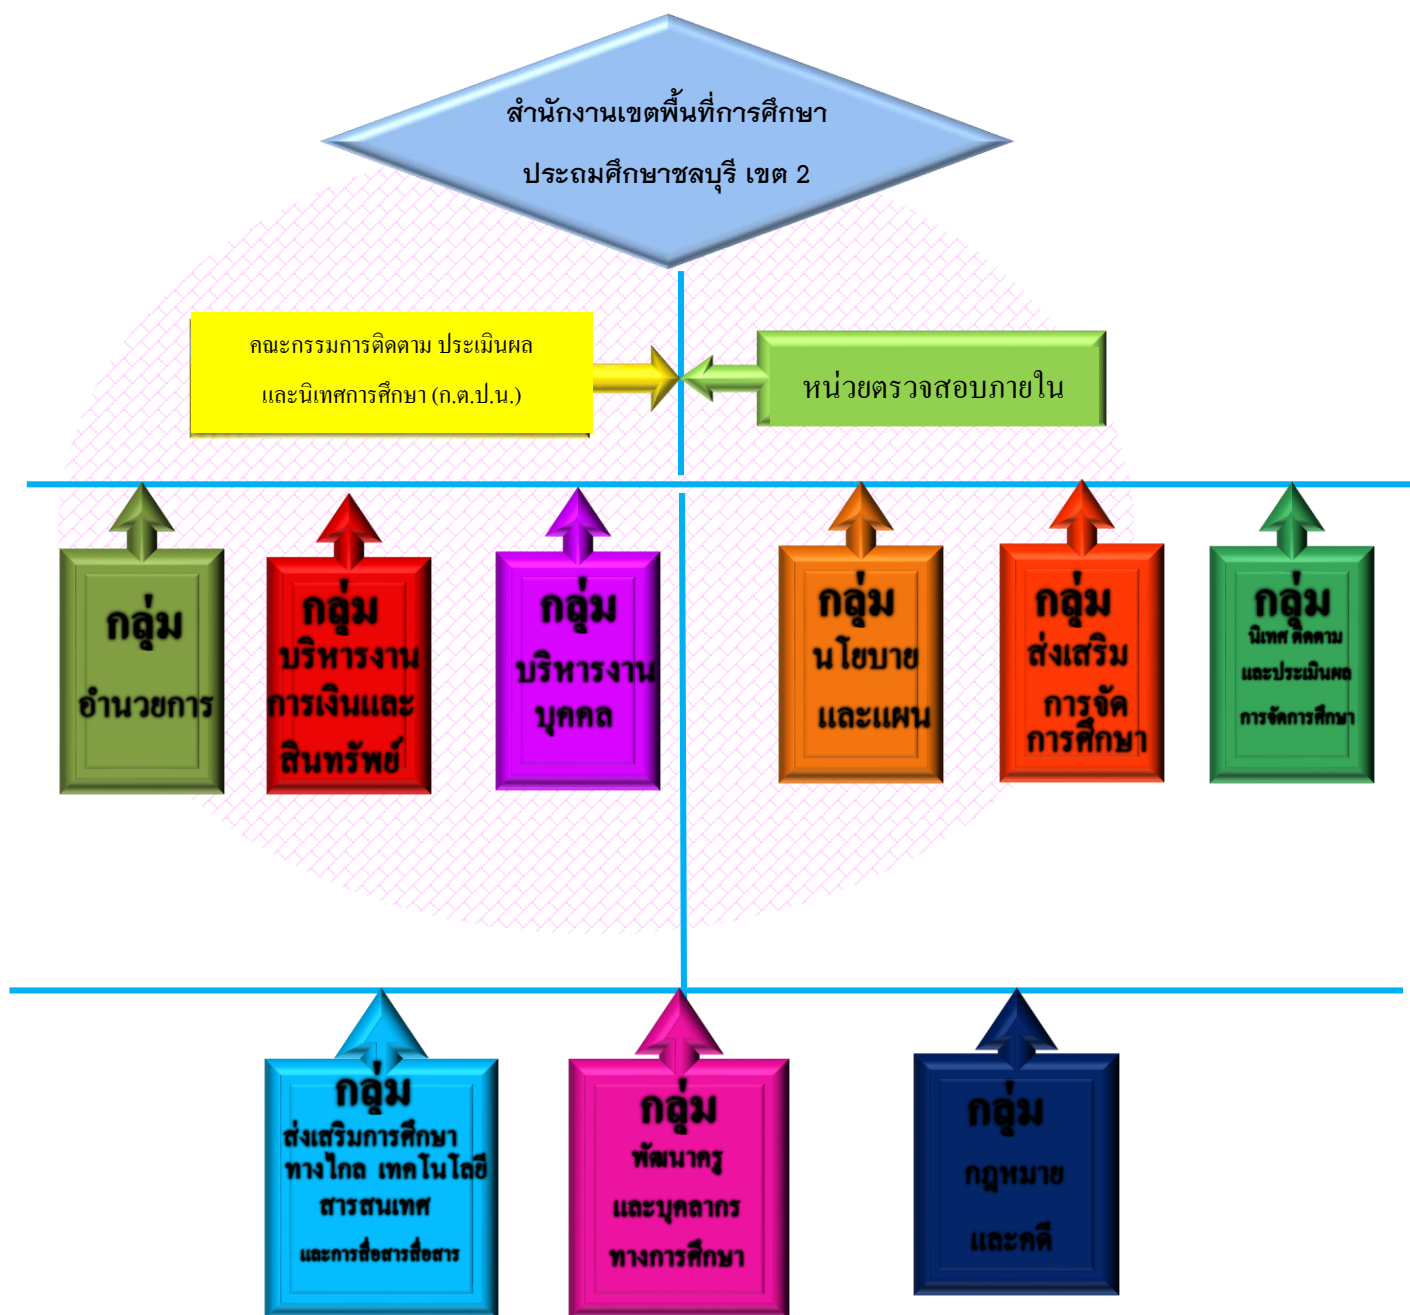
สำนักงานเขตพื้นที่การศึกษา
ประถมศึกษาชลบุรี เขต 2

คณะกรรมการติดตาม ประเมินผล และนิเทศการศึกษา (ก.ต.ป.น.)

หน่วยตรวจสอบภายใน

กลุ่ม อำนวยการ

กลุ่ม บริหารงานการเงินและสินทรัพย์

กลุ่ม บริหารงานบุคคล

กลุ่ม นโยบายและแผน

กลุ่ม ส่งเสริมการจัดการศึกษา

กลุ่ม นิเทศ ติดตาม และประเมินผล การจัดการศึกษา

กลุ่ม ส่งเสริมการศึกษาทางไกล เทคโนโลยีสารสนเทศ และการสื่อสารสื่อสาร

กลุ่ม พัฒนาครู และบุคลากร ทางการศึกษา

กลุ่ม กฎหมาย และคดี